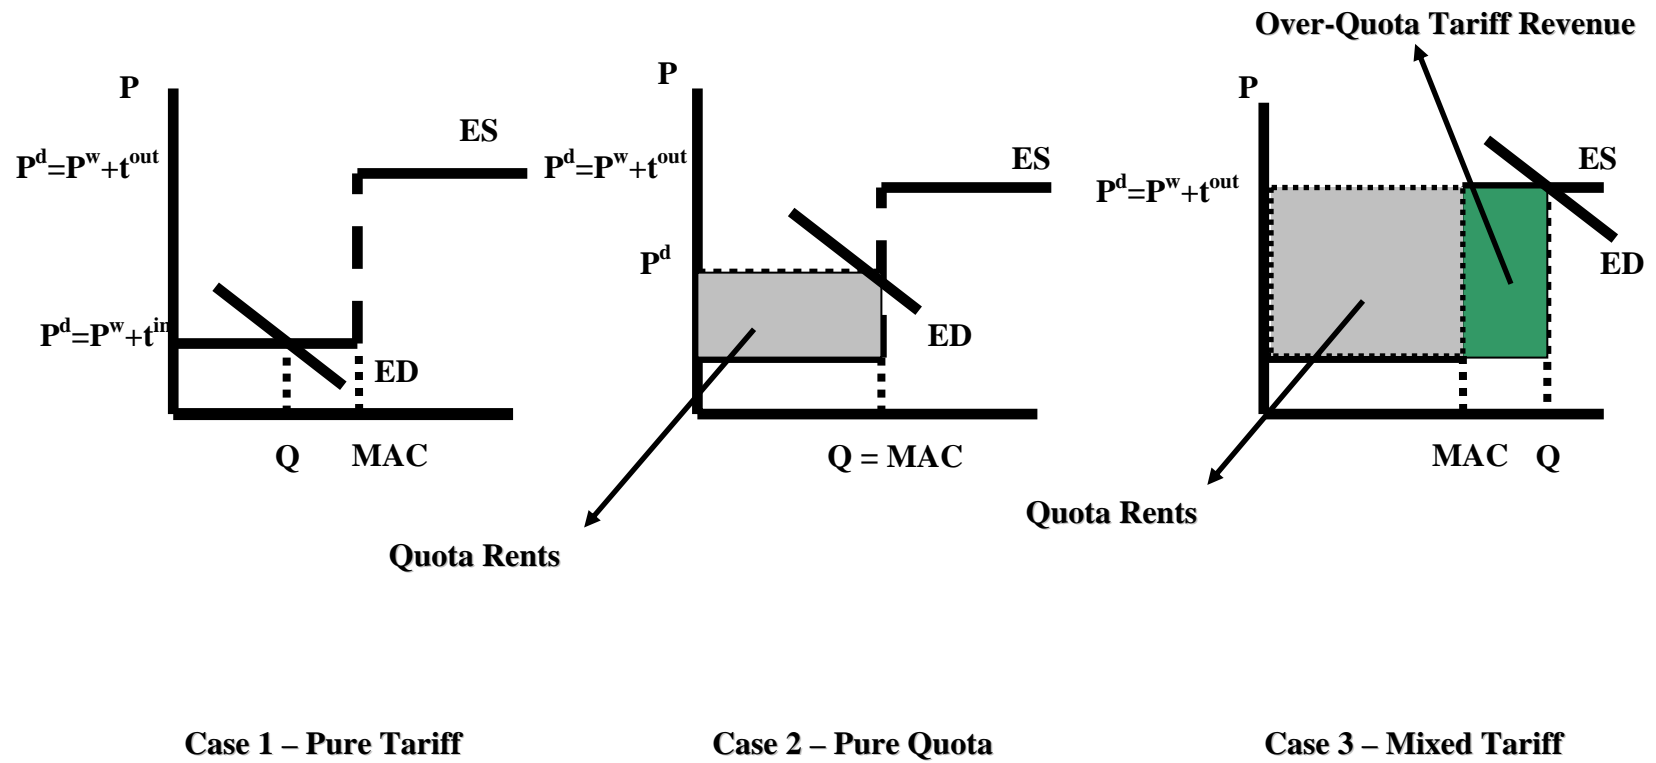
Over-Quota Tariff Revenue

P

$P^d=P^w+t^{out}$

ES

$P^d=P^w+t^{in}$

ED

Q MAC

P

$P^d=P^w+t^{out}$

ES

$P^d$

ED

Q = MAC

Quota Rents

P

ES

$P^d=P^w+t^{out}$

ED

MAC Q

Quota Rents

Case 1 – Pure Tariff

Case 2 – Pure Quota

Case 3 – Mixed Tariff